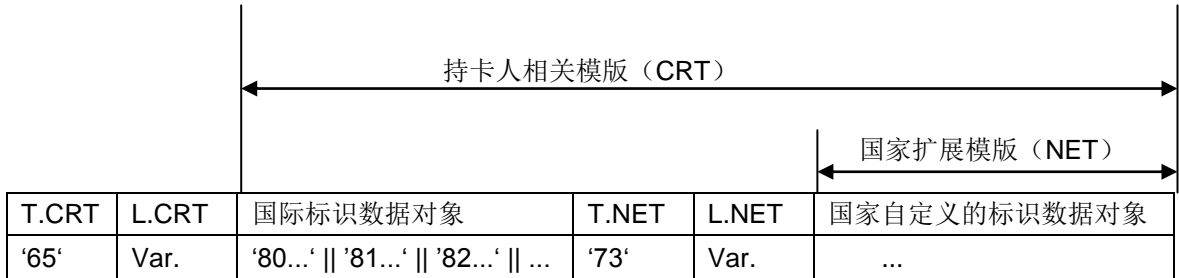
持卡人相关模版（CRT）

国家扩展模版（NET）

| T.CRT | L.CRT | 国际标识数据对象 | T.NET | L.NET | 国家自定义的标识数据对象 |
|---|---|---|---|---|---|
| ‘65‘ | Var. | ‘80...‘ \|\| ’81...‘ \|\| ’82...‘ \|\| ... | ‘73‘ | Var. | ... |